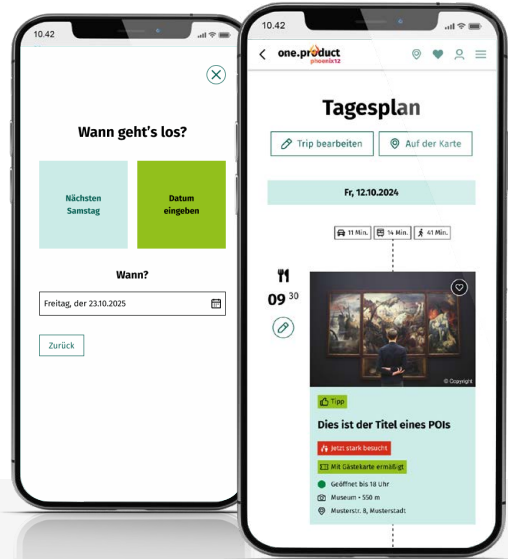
10.42

Wann geht's los?

Nächsten Samstag

Datum eingeben

Wann?

Freitag, der 23.10.2025

Zurück

10.42

one.product
phoenix12

Tagesplan

Trip bearbeiten

Auf der Karte

Fr, 12.10.2024

11 Min.

14 Min.

41 Min.

09 30

© Copyright

Tipp

Dies ist der Titel eines POIs

Jetzt stark besucht

Mit Gästekarte ermäßigt

Geöffnet bis 18 Uhr

Museum • 550 m

Musterstr. 8, Musterstadt